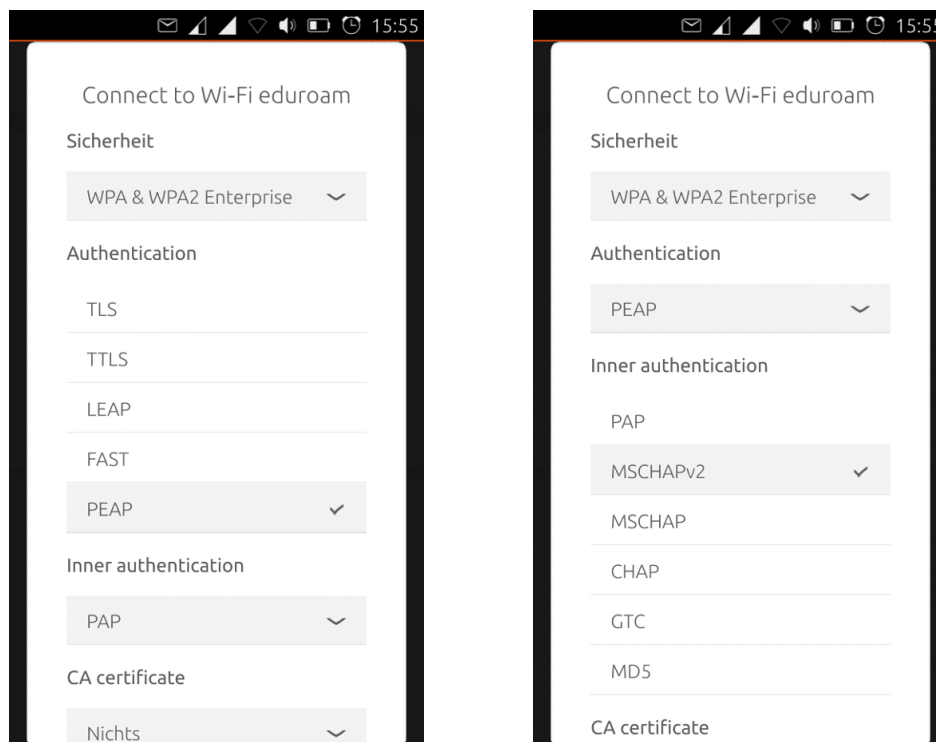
15:55

Connect to Wi-Fi eduroam

Sicherheit

WPA & WPA2 Enterprise

Authentication

TLS

TTLS

LEAP

FAST

PEAP

Inner authentication

PAP

CA certificate

Nichts

15:55

Connect to Wi-Fi eduroam

Sicherheit

WPA & WPA2 Enterprise

Authentication

PEAP

Inner authentication

PAP

MSCHAPv2

MSCHAP

CHAP

GTC

MD5

CA certificate